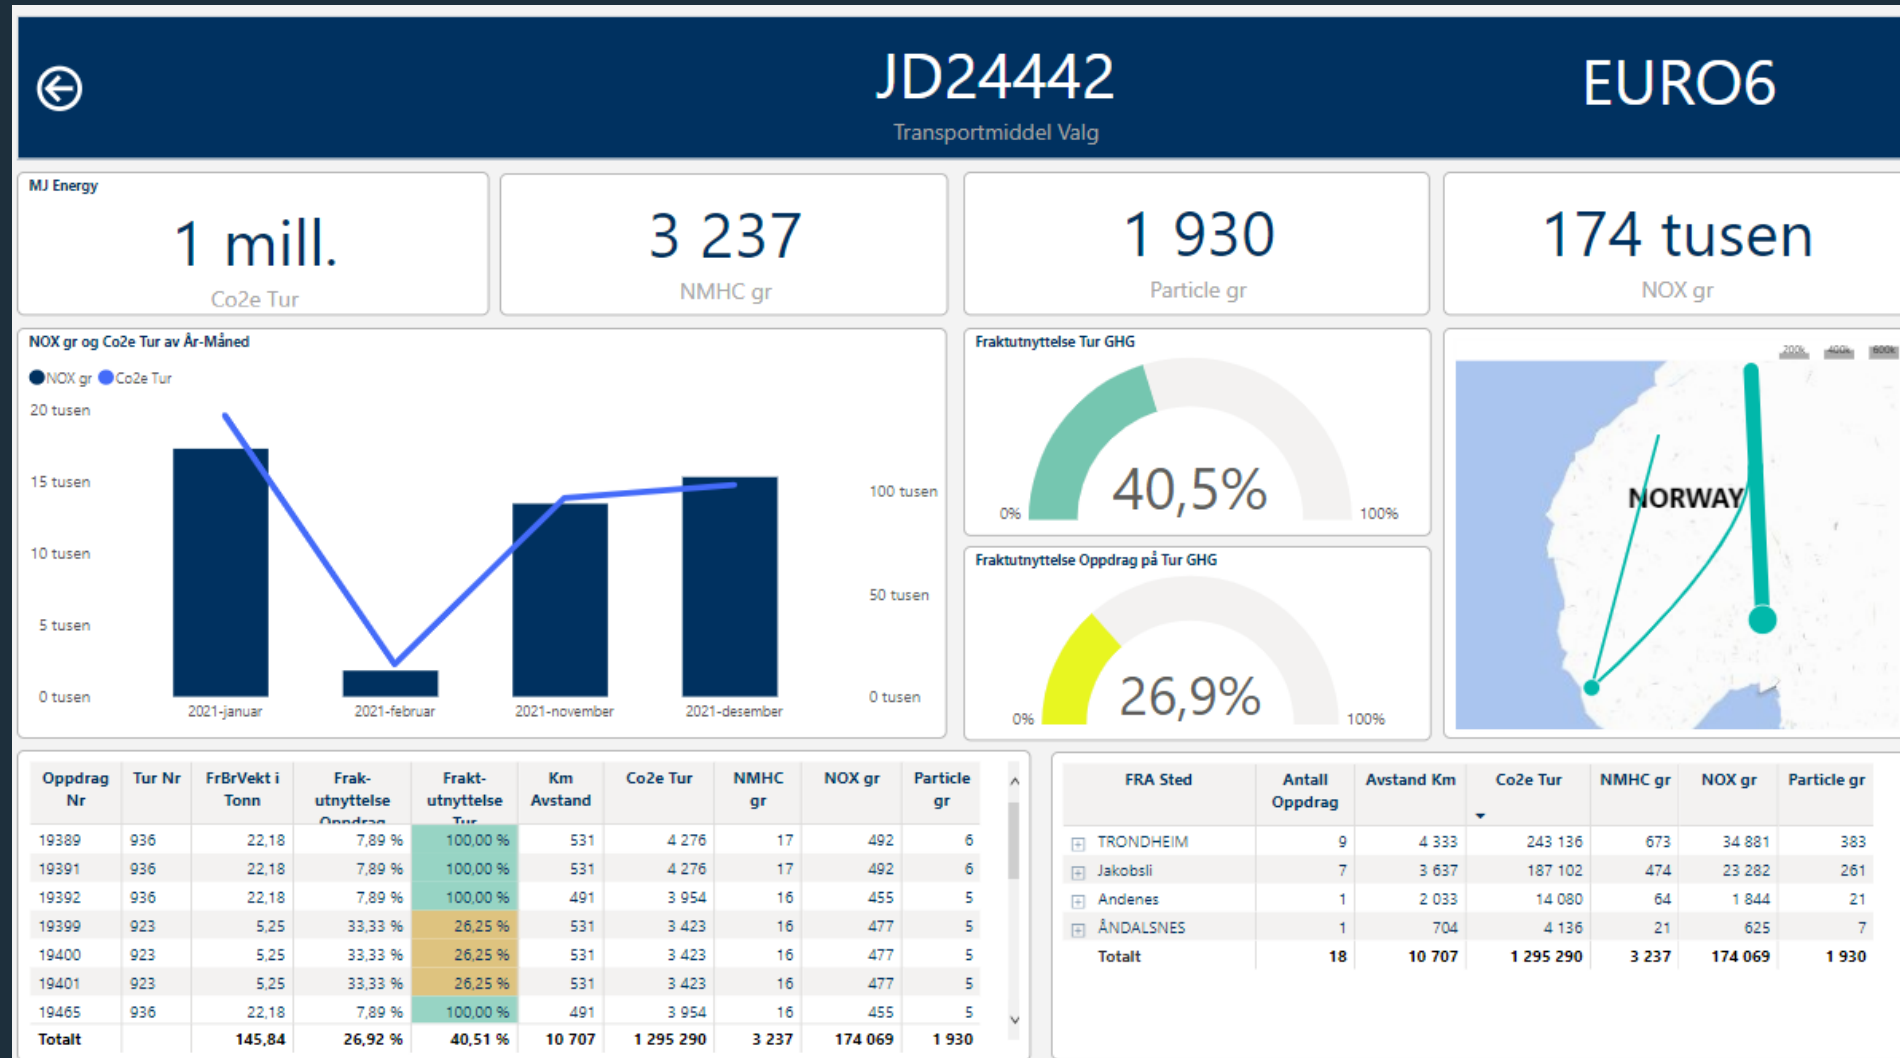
JD24442

Transportmiddel Valg

EURO6

MJ Energy

1 mill.

Co2e Tur

3 237

NMHC gr

1 930

Particle gr

174 tusen

NOX gr

NOX gr og Co2e Tur av År-Måned

NOX gr Co2e Tur

20 tusen
15 tusen
10 tusen
5 tusen
0 tusen

100 tusen
50 tusen
0 tusen

2021-januar 2021-februar 2021-november 2021-desember

Fraktutnyttelse Tur GHG

0% 40,5% 100%

Fraktutnyttelse Oppdrag på Tur GHG

0% 26,9% 100%

NORWAY

| Oppdrag Nr | Tur Nr | FrBrVekt i Tonn | Frak-utnyttelse Oppdrag | Frakt-utnyttelse Tur | Km Avstand | Co2e Tur | NMHC gr | NOX gr | Particle gr |
|---|---|---|---|---|---|---|---|---|---|
| 19389 | 936 | 22,18 | 7,89 % | 100,00 % | 531 | 4 276 | 17 | 492 | 6 |
| 19391 | 936 | 22,18 | 7,89 % | 100,00 % | 531 | 4 276 | 17 | 492 | 6 |
| 19392 | 936 | 22,18 | 7,89 % | 100,00 % | 491 | 3 954 | 16 | 455 | 5 |
| 19399 | 923 | 5,25 | 33,33 % | 26,25 % | 531 | 3 423 | 16 | 477 | 5 |
| 19400 | 923 | 5,25 | 33,33 % | 26,25 % | 531 | 3 423 | 16 | 477 | 5 |
| 19401 | 923 | 5,25 | 33,33 % | 26,25 % | 531 | 3 423 | 16 | 477 | 5 |
| 19465 | 936 | 22,18 | 7,89 % | 100,00 % | 491 | 3 954 | 16 | 455 | 5 |
| Totalt | | 145,84 | 26,92 % | 40,51 % | 10 707 | 1 295 290 | 3 237 | 174 069 | 1 930 |

| FRA Sted | Antall Oppdrag | Avstand Km | Co2e Tur | NMHC gr | NOX gr | Particle gr |
|---|---|---|---|---|---|---|
| TRONDHEIM | 9 | 4 333 | 243 136 | 673 | 34 881 | 383 |
| Jakobsli | 7 | 3 637 | 187 102 | 474 | 23 282 | 261 |
| Andenes | 1 | 2 033 | 14 080 | 64 | 1 844 | 21 |
| ÅNDALSNES | 1 | 704 | 4 136 | 21 | 625 | 7 |
| Totalt | 18 | 10 707 | 1 295 290 | 3 237 | 174 069 | 1 930 |